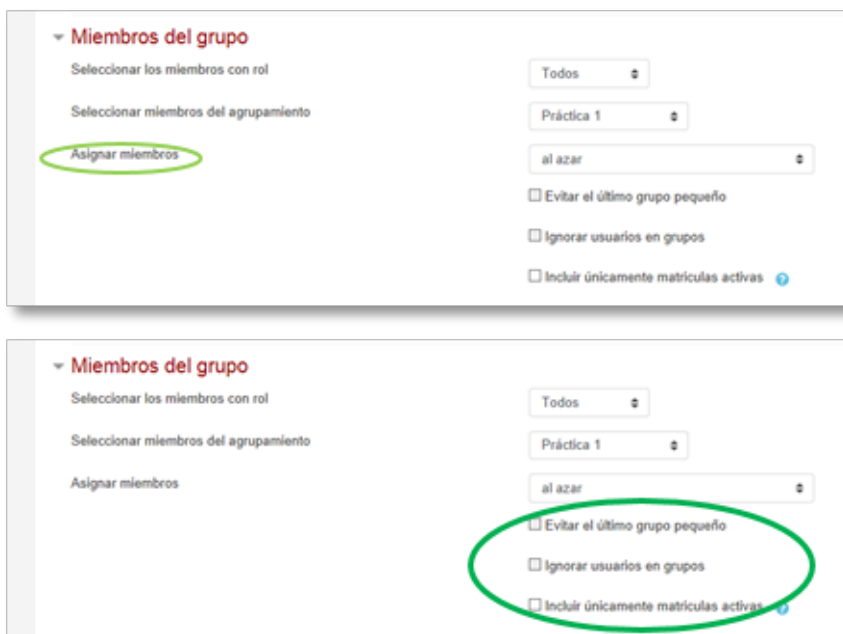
Miembros del grupo

Seleccionar los miembros con rol
Todos

Seleccionar miembros del agrupamiento
Práctica 1

Asignar miembros
al azar

☐ Evitar el último grupo pequeño

☐ Ignorar usuarios en grupos

☐ Incluir únicamente matriculas activas

Miembros del grupo

Seleccionar los miembros con rol
Todos

Seleccionar miembros del agrupamiento
Práctica 1

Asignar miembros
al azar

☐ Evitar el último grupo pequeño

☐ Ignorar usuarios en grupos

☐ Incluir únicamente matriculas activas